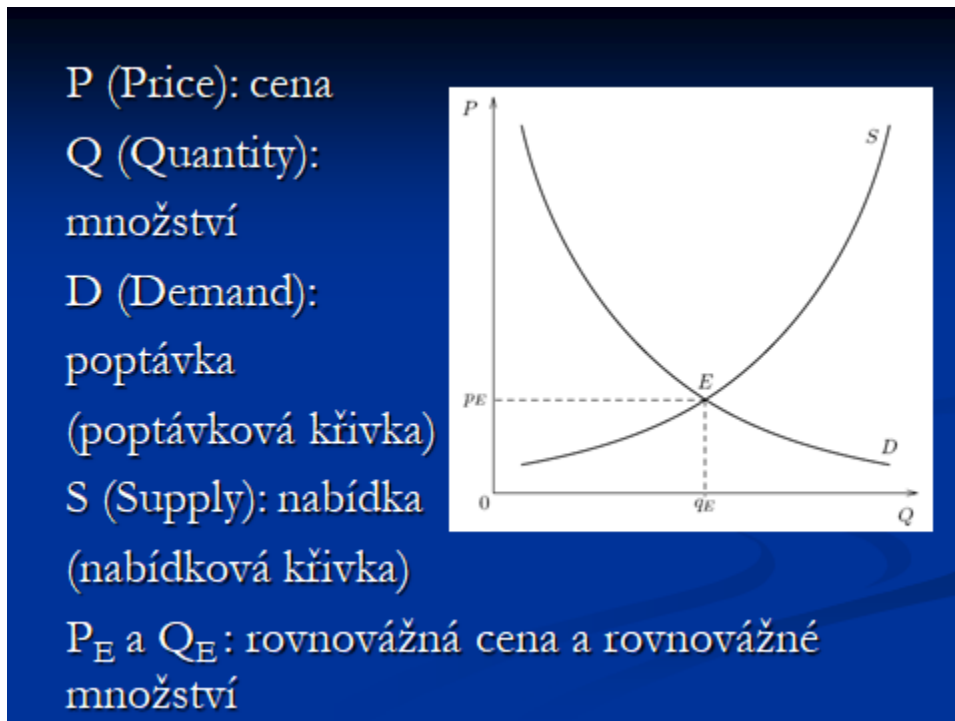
P (Price): cena

Q (Quantity): množství

D (Demand): poptávka (poptávková křivka)

S (Supply): nabídka (nabídková křivka)

$P_E$ a $Q_E$: rovnovážná cena a rovnovážné množství

$P$

$S$

$E$

$p_E$

$D$

$0$

$q_E$

$Q$